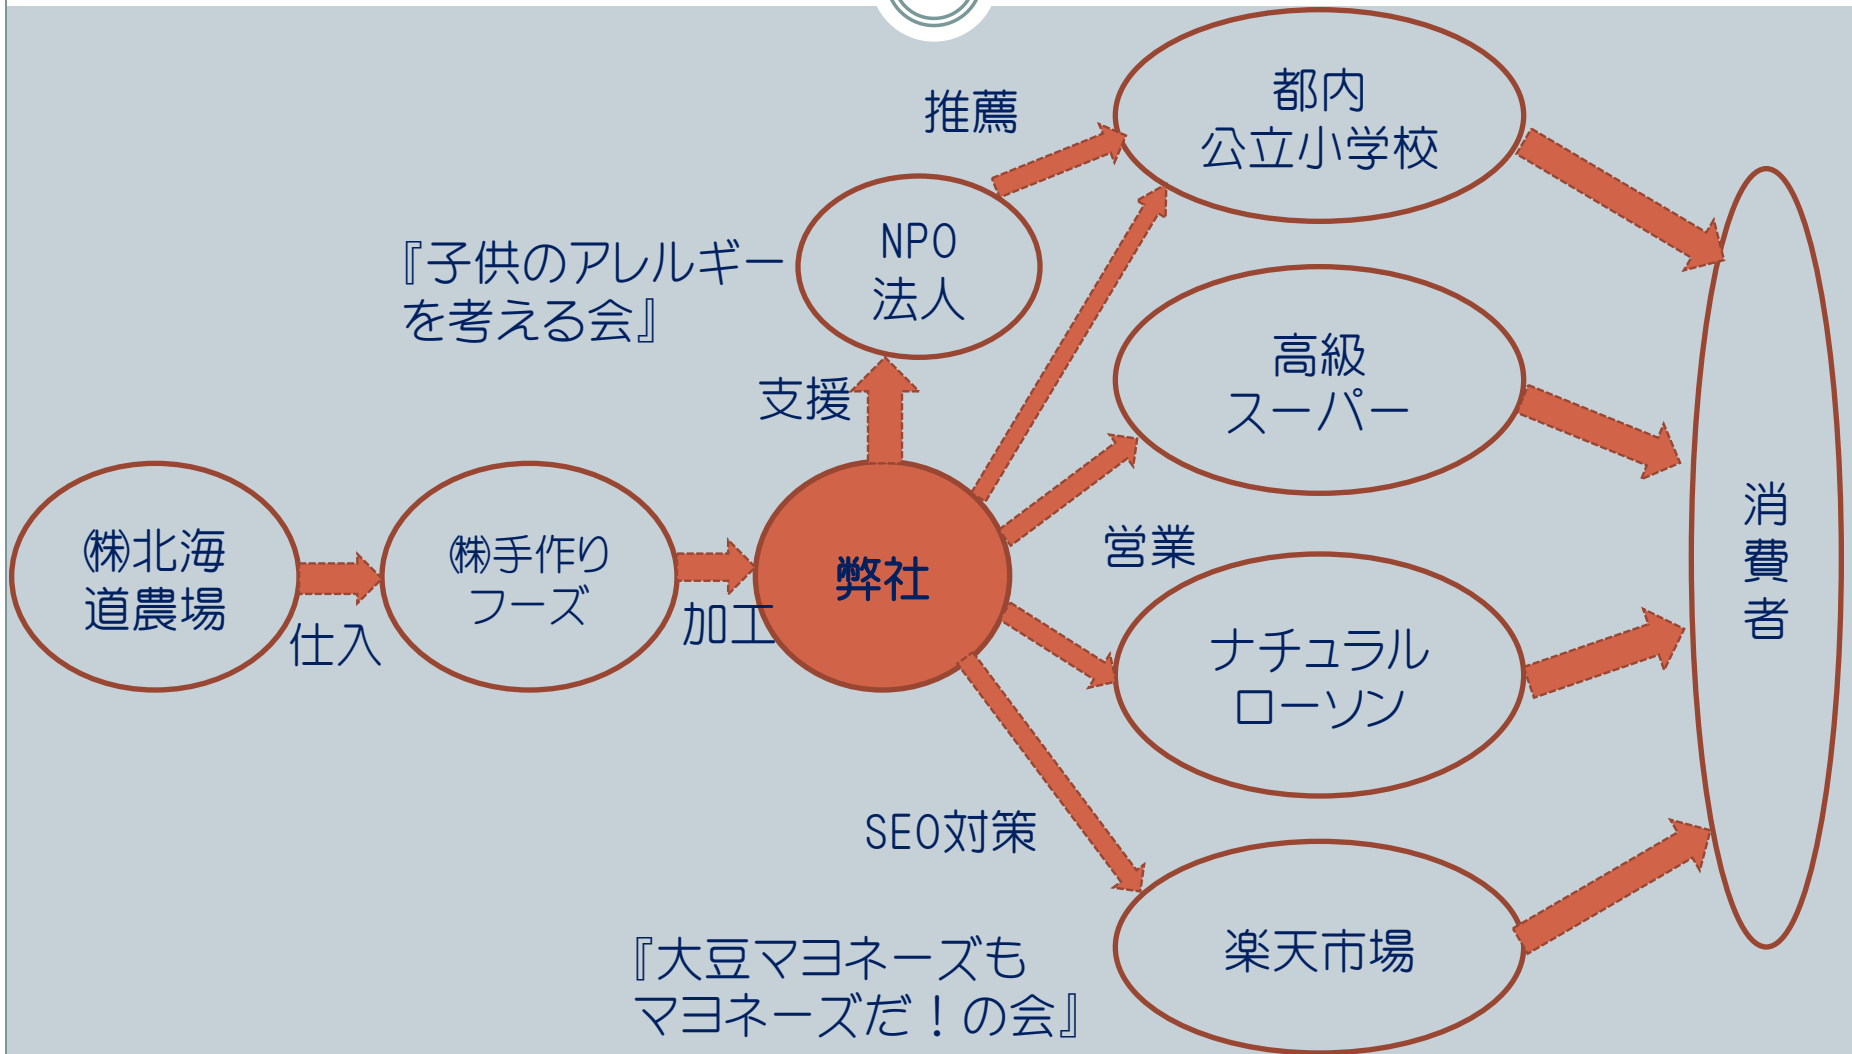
推薦

都内
公立小学校

『子供のアレルギーを考える会』

NPO
法人

支援

高級
スーパー

㈱北海道農場

仕入

㈱手作りフーズ

加工

弊社

営業

消費者

ナチュラル
ローソン

SEO対策

楽天市場

『大豆マヨネーズもマヨネーズだ！の会』